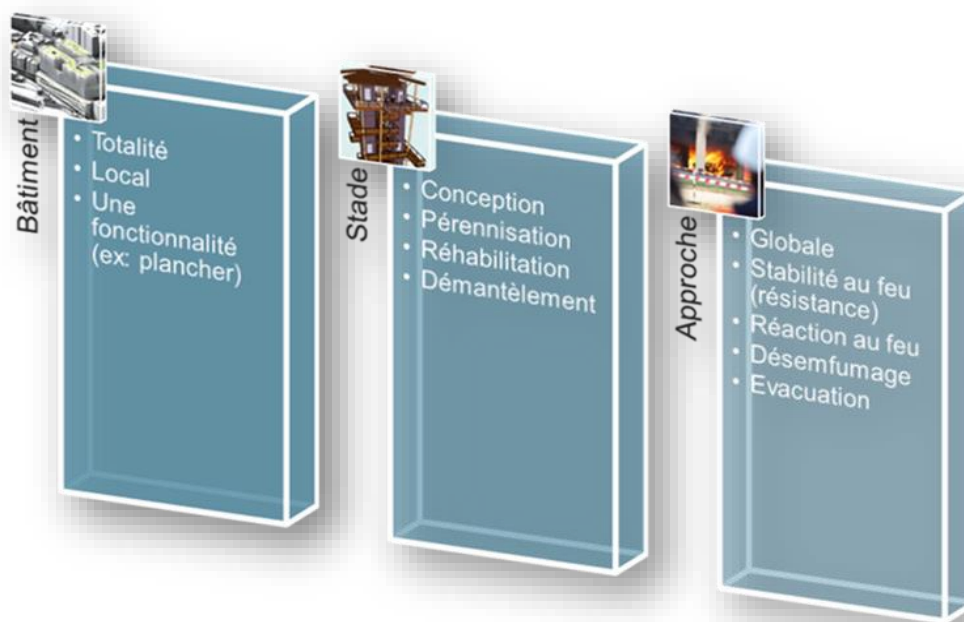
Bâtiment

- Totalité
- Local
- Une fonctionnalité (ex: plancher)

Stade

- Conception
- Pérennisation
- Réhabilitation
- Démantèlement

Approche

- Globale
- Stabilité au feu (résistance)
- Réaction au feu
- Désemfumage
- Evacuation